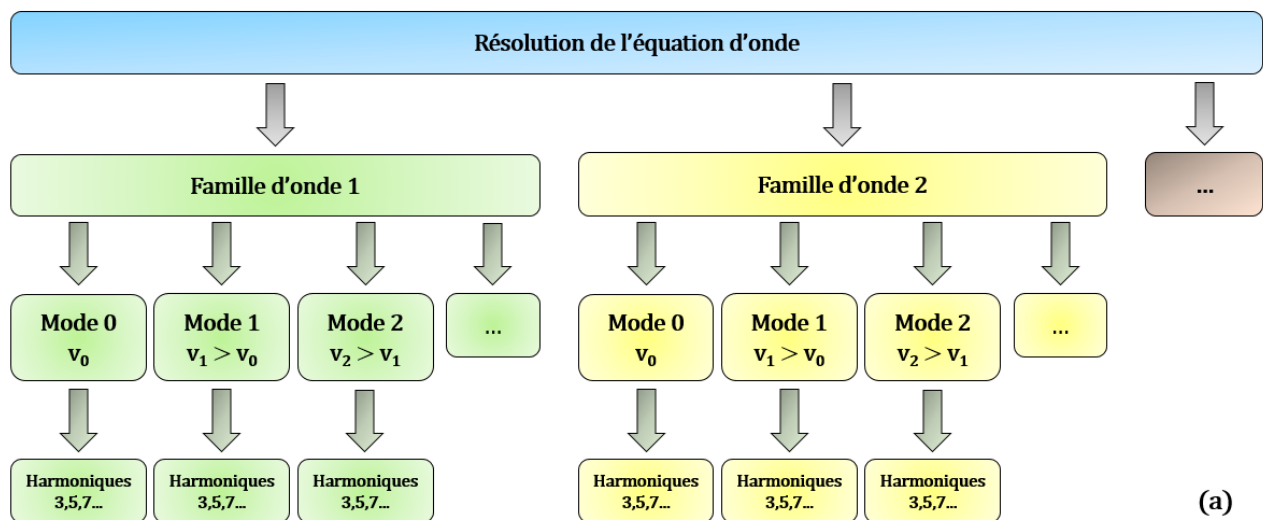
Résolution de l'équation d'onde

Famille d'onde 1

Mode 0
$v_0$

Mode 1
$v_1 > v_0$

Mode 2
$v_2 > v_1$

...

Harmoniques 3,5,7...

Harmoniques 3,5,7...

Harmoniques 3,5,7...

Famille d'onde 2

Mode 0
$v_0$

Mode 1
$v_1 > v_0$

Mode 2
$v_2 > v_1$

...

Harmoniques 3,5,7...

Harmoniques 3,5,7...

Harmoniques 3,5,7...

...

(a)